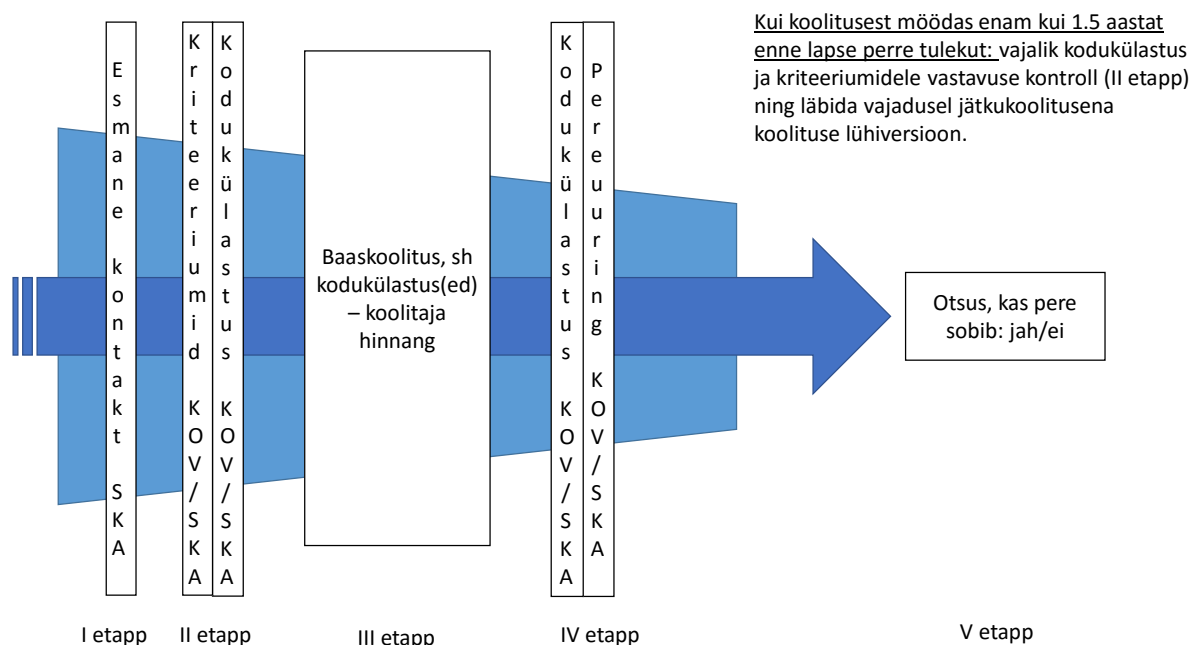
Kui koolitusest möödas enam kui 1.5 aastat enne lapse perre tulekut: vajalik kodukülastus ja kriteeriumidele vastavuse kontroll (II etapp) ning läbida vajadusel jätkukoolitusena koolituse lühiversioon.

Esmane kontakt SKA

Kriteeriumid KOV/SKA

Kodukülastus KOV/SKA

Baaskoolitus, sh kodukülastus(ed) – koolitaja hinnang

Kodukülastus KOV/SKA

Pereuuring KOV/SKA

Otsus, kas pere sobib: jah/ei

I etapp II etapp III etapp IV etapp V etapp